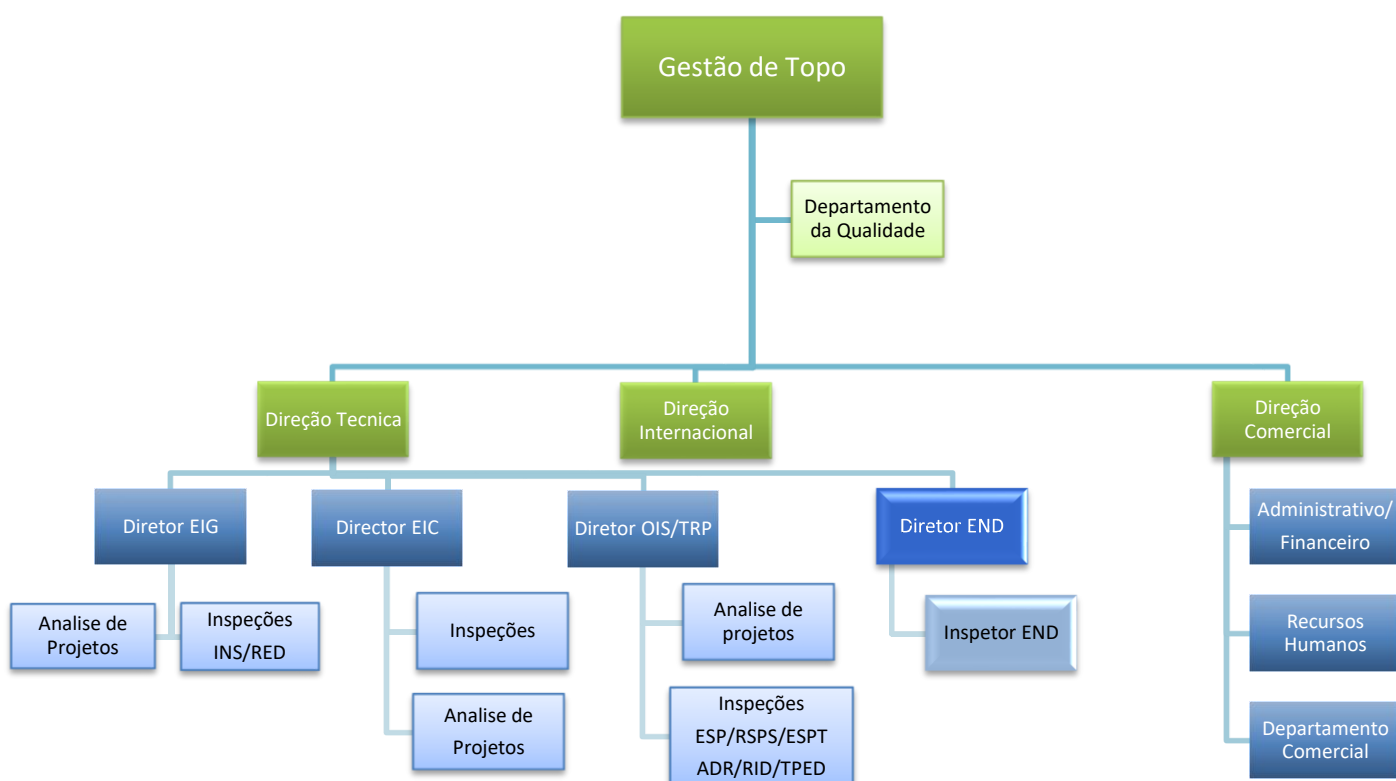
Gestão de Topo

Departamento da Qualidade

Direção Tecnica

Direção Internacional

Direção Comercial

Diretor EIG

Director EIC

Diretor OIS/TRP

Diretor END

Administrativo/ Financeiro

Analise de Projetos

Inspeções INS/RED

Inspeções

Analise de projetos

Inspetor END

Recursos Humanos

Analise de Projetos

Inspeções ESP/RSPS/ESPT ADR/RID/TPED

Departamento Comercial